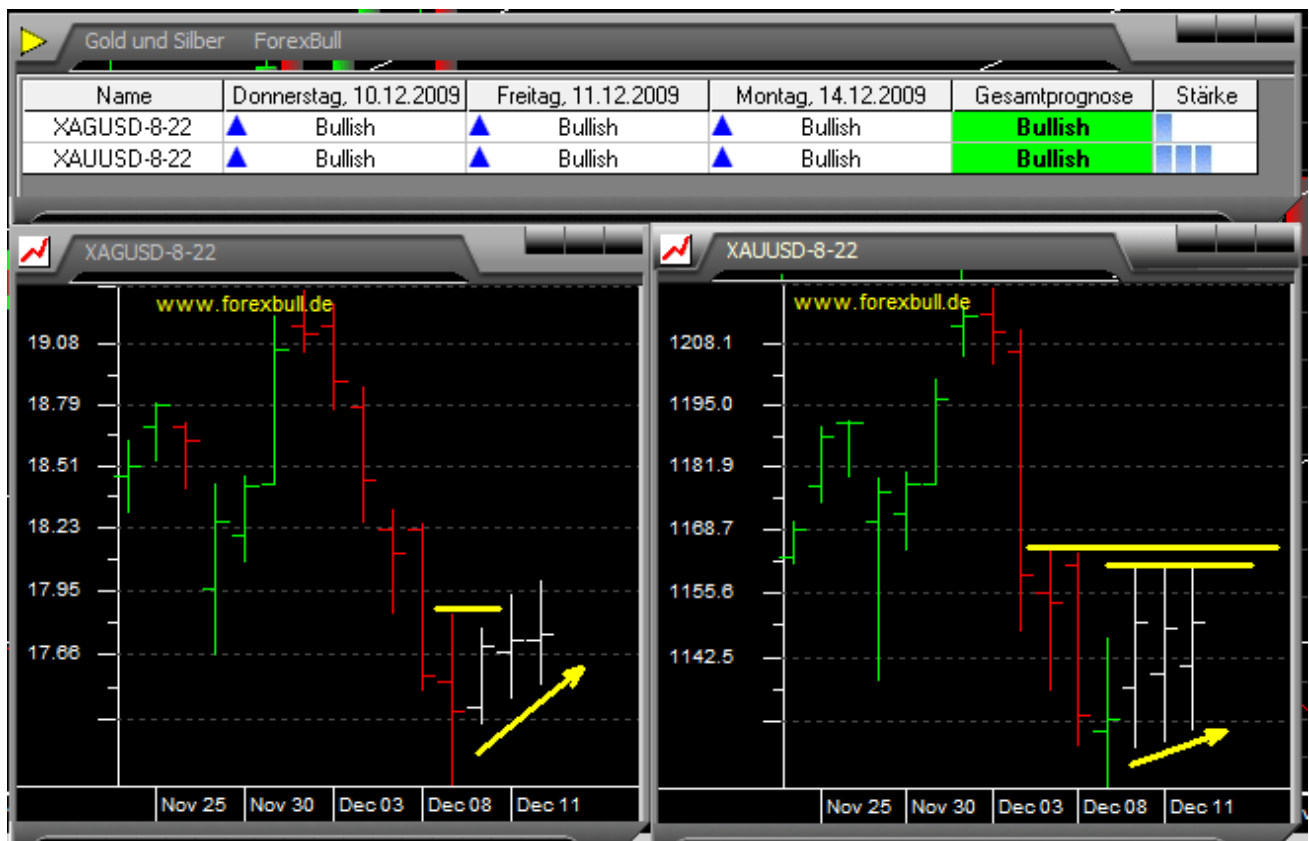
Gold und Silber ForexBull

| Name | Donnerstag, 10.12.2009 | Freitag, 11.12.2009 | Montag, 14.12.2009 | Gesamtprognose | Stärke |
|---|---|---|---|---|---|
| XAGUSD-8-22 | Bullish | Bullish | Bullish | Bullish | |
| XAUUSD-8-22 | Bullish | Bullish | Bullish | Bullish | |

XAGUSD-8-22

www.forexbull.de

19.08
18.79
18.51
18.23
17.95
17.66

Nov 25 Nov 30 Dec 03 Dec 08 Dec 11

XAUUSD-8-22

www.forexbull.de

1208.1
1195.0
1181.9
1168.7
1155.6
1142.5

Nov 25 Nov 30 Dec 03 Dec 08 Dec 11